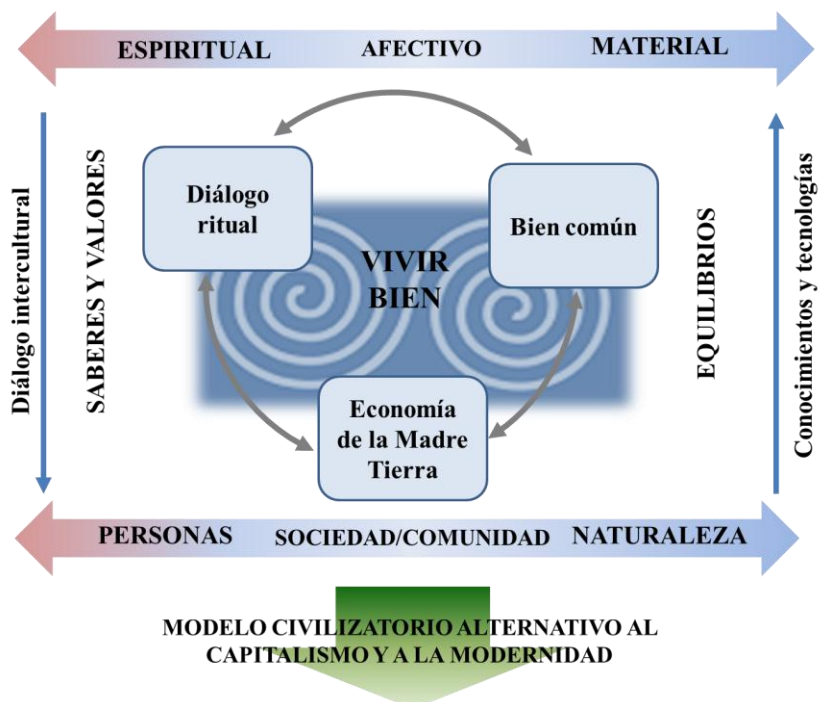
ESPIRITUAL AFECTIVO MATERIAL

Diálogo intercultural

SABERES Y VALORES

Diálogo ritual

Bien común

VIVIR BIEN

Economía de la Madre Tierra

EQUILIBRIOS

Conocimientos y tecnologías

PERSONAS SOCIEDAD/COMUNIDAD NATURALEZA

MODELO CIVILIZATORIO ALTERNATIVO AL CAPITALISMO Y A LA MODERNIDAD